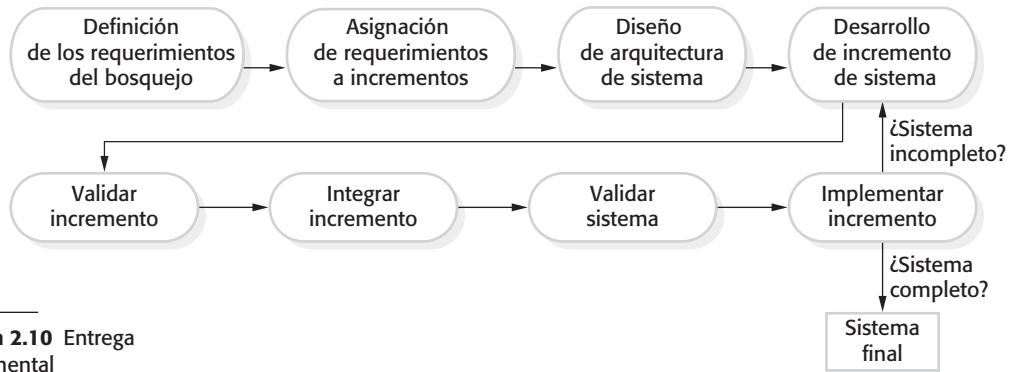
Definición de los requerimientos del bosquejo

Asignación de requerimientos a incrementos

Diseño de arquitectura de sistema

Desarrollo de incremento de sistema

¿Sistema incompleto?

Validar incremento

Integrar incremento

Validar sistema

Implementar incremento

¿Sistema completo?

Sistema final

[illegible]n 2.10 Entrega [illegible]mental